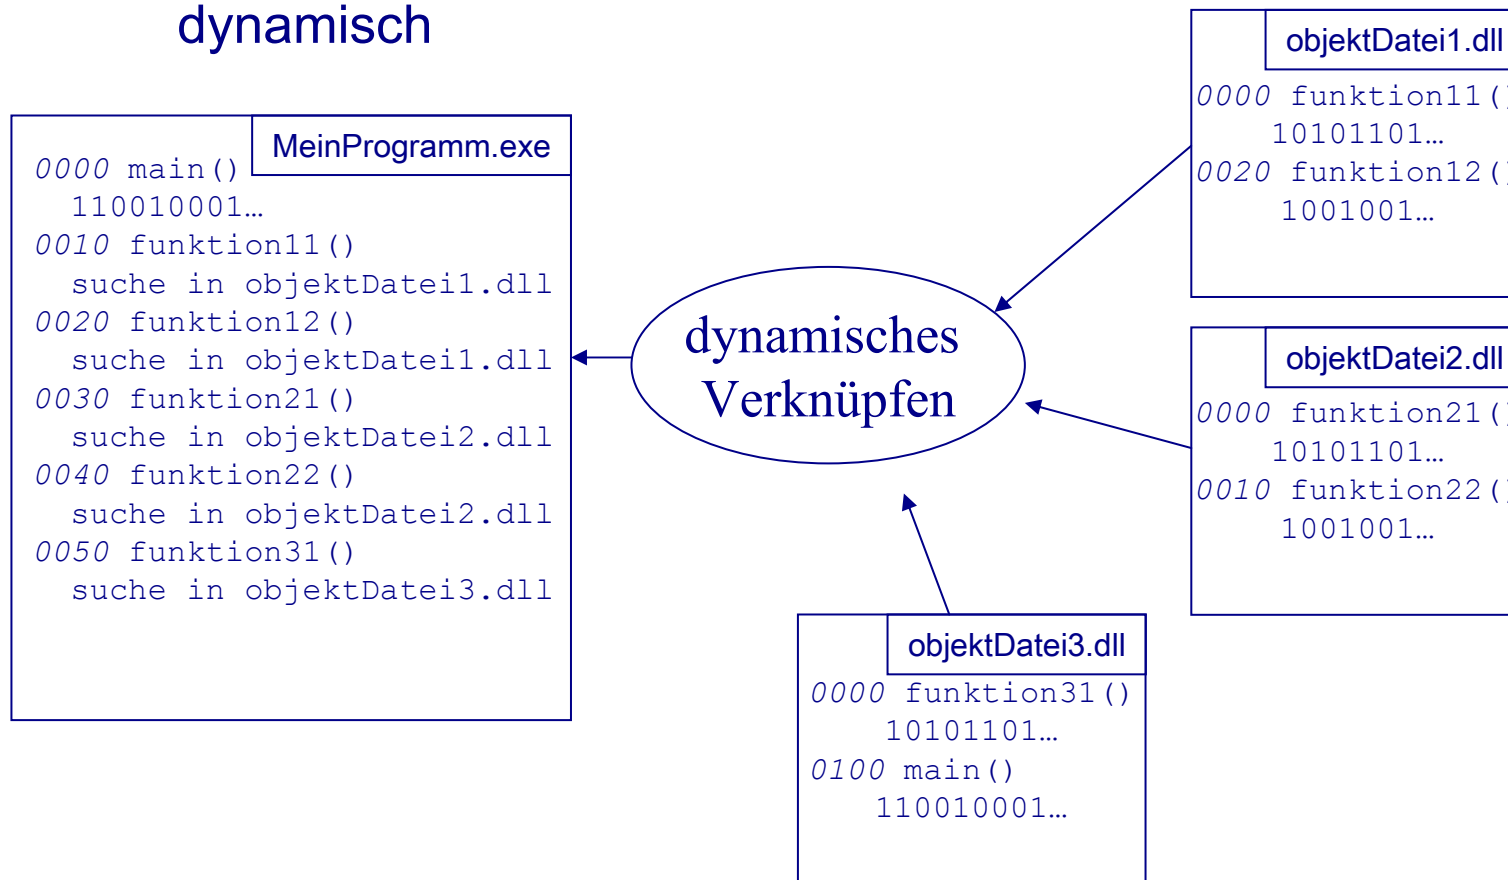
dynamisch

MeinProgramm.exe

0000 main()
110010001…
0010 funktion11()
suche in objektDatei1.dll
0020 funktion12()
suche in objektDatei1.dll
0030 funktion21()
suche in objektDatei2.dll
0040 funktion22()
suche in objektDatei2.dll
0050 funktion31()
suche in objektDatei3.dll

dynamisches Verknüpfen

objektDatei1.dll

0000 funktion11(
10101101…
0020 funktion12(
1001001…

objektDatei2.dll

0000 funktion21(
10101101…
0010 funktion22(
1001001…

objektDatei3.dll

0000 funktion31()
10101101…
0100 main()
110010001…